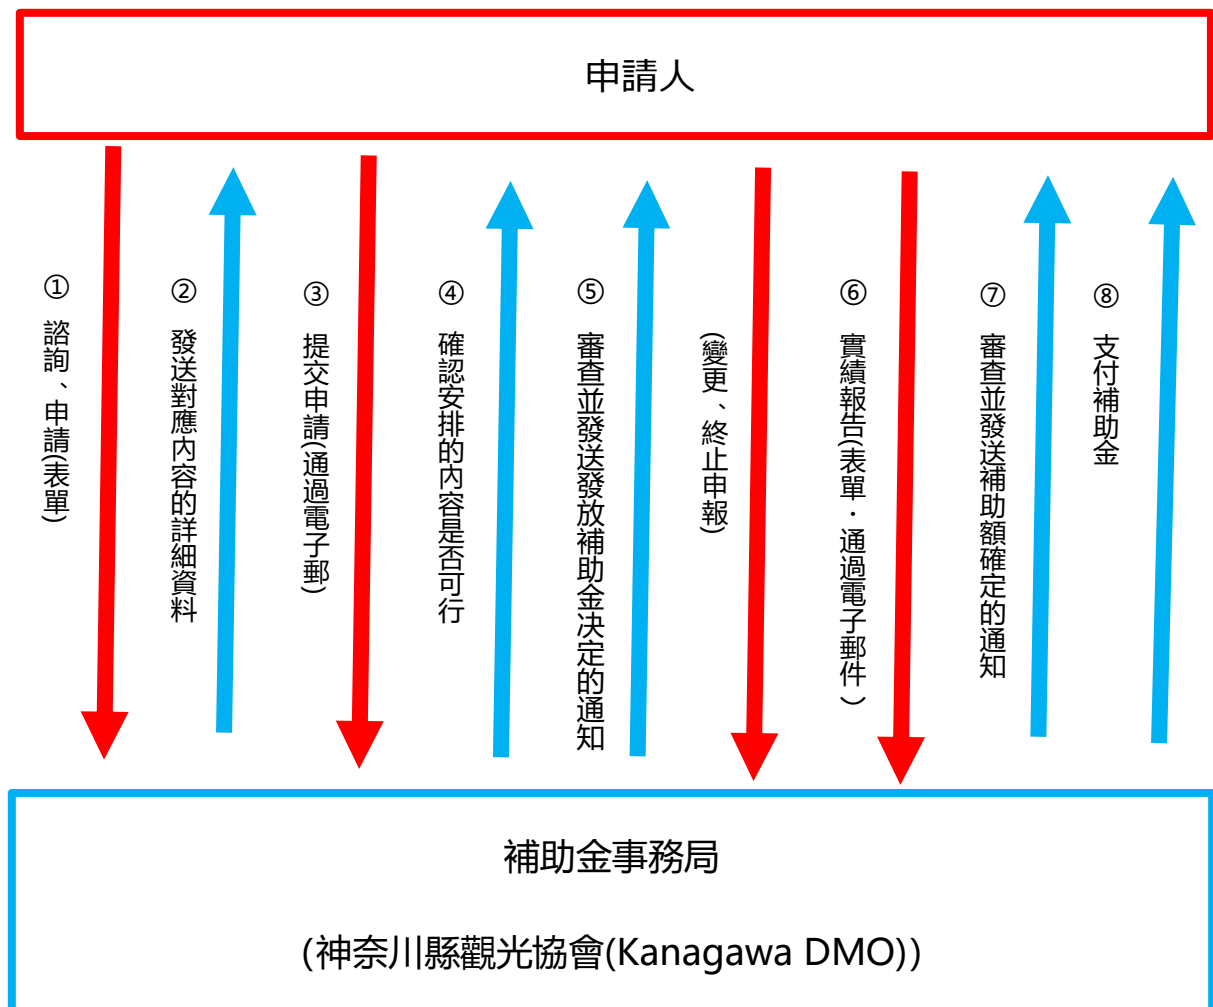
申請人

① 諮詢、申請(表單)

② 發送對應內容的詳細資料

③ 提交申請(通過電子郵)

④ 確認安排的內容是否可行

⑤ 審查並發送發放補助金決定的通知

(變更、終止申報)

⑥ 實績報告(表單・通過電子郵件)

⑦ 審查並發送補助額確定的通知

⑧ 支付補助金

補助金事務局

(神奈川縣觀光協會(Kanagawa DMO))